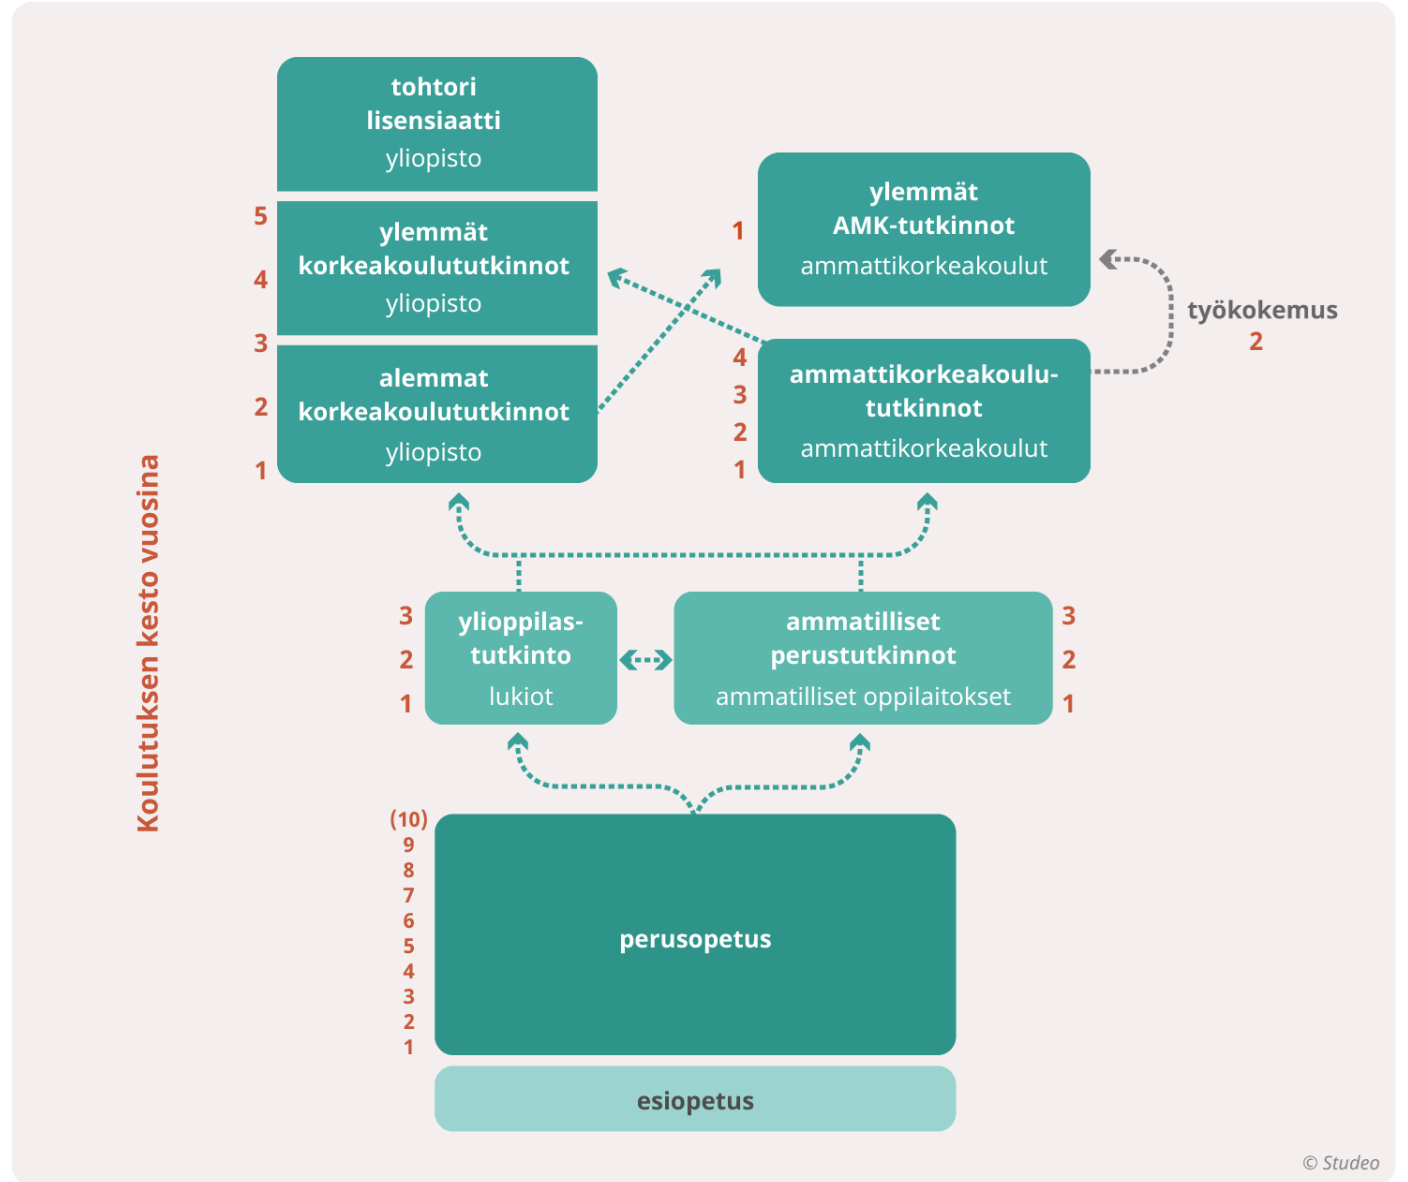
Koulutuksen kesto vuosina

tohtori
lisensiaatti
yliopisto

5
4
ylemmät
korkeakoulututkinnot
yliopisto

3
2
1
alemmat
korkeakoulututkinnot
yliopisto

1
ylemmät
AMK-tutkinnot
ammattikorkeakoulut

työkokemus
2

4
3
2
1
ammattikorkeakoulututkinnot
ammattikorkeakoulut

3
2
1
ylioppilastutkinto
lukiot

ammatilliset
perustutkinnot
ammatilliset oppilaitokset
3
2
1

(10)
9
8
7
6
5
4
3
2
1
perusopetus

esiopetus

© Studeo